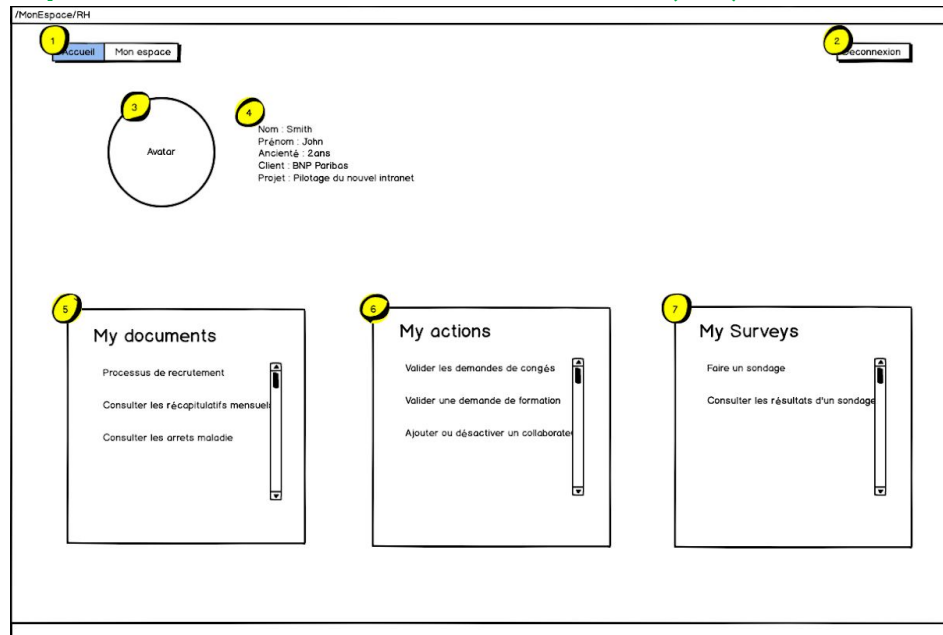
/MonEspace/RH

1 Accueil Mon espace

2 Deconnexion

3 Avatar

4 Nom : Smith
Prénom : John
Ancienté : 2ans
Client : BNP Paribas
Projet : Pilotage du nouvel intranet

5 My documents

Processus de recrutement

Consulter les récapitulatifs mensuel

Consulter les arrets maladie

6 My actions

Valider les demandes de congés

Valider une demande de formation

Ajouter ou désactiver un collaborate

7 My Surveys

Faire un sondage

Consulter les résultats d'un sondage